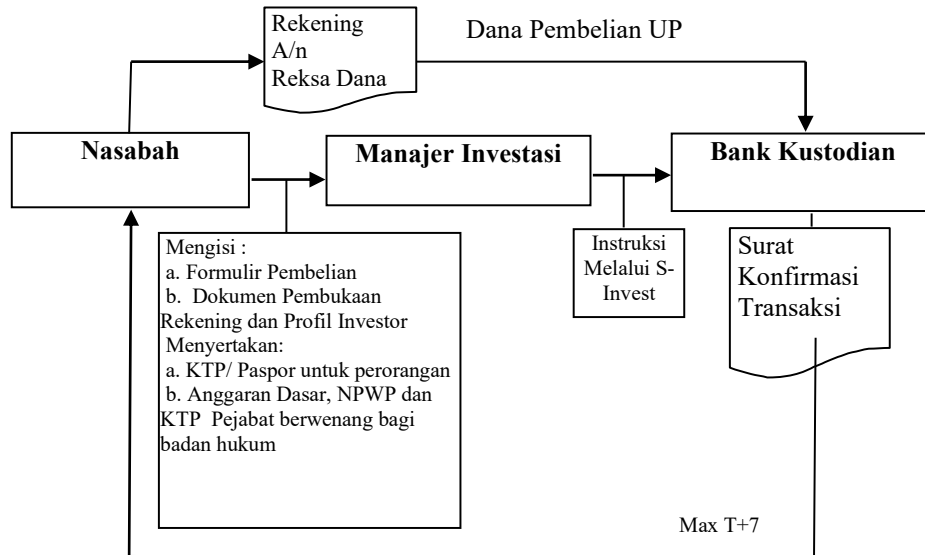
Rekening A/n Reksa Dana

Dana Pembelian UP

Nasabah

Manajer Investasi

Bank Kustodian

Mengisi :
a. Formulir Pembelian
b. Dokumen Pembukaan Rekening dan Profil Investor
Menyertakan:
a. KTP/ Paspor untuk perorangan
b. Anggaran Dasar, NPWP dan KTP Pejabat berwenang bagi badan hukum

Instruksi Melalui S-Invest

Surat Konfirmasi Transaksi

Max T+7